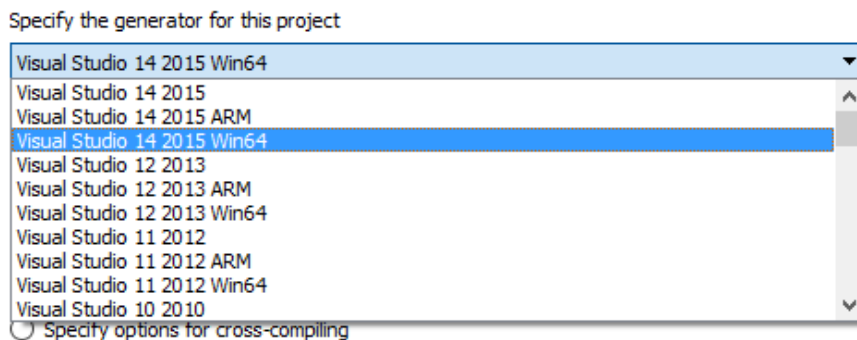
Specify the generator for this project

Visual Studio 14 2015 Win64

Visual Studio 14 2015
Visual Studio 14 2015 ARM
Visual Studio 14 2015 Win64
Visual Studio 12 2013
Visual Studio 12 2013 ARM
Visual Studio 12 2013 Win64
Visual Studio 11 2012
Visual Studio 11 2012 ARM
Visual Studio 11 2012 Win64
Visual Studio 10 2010

Specify options for cross-compiling